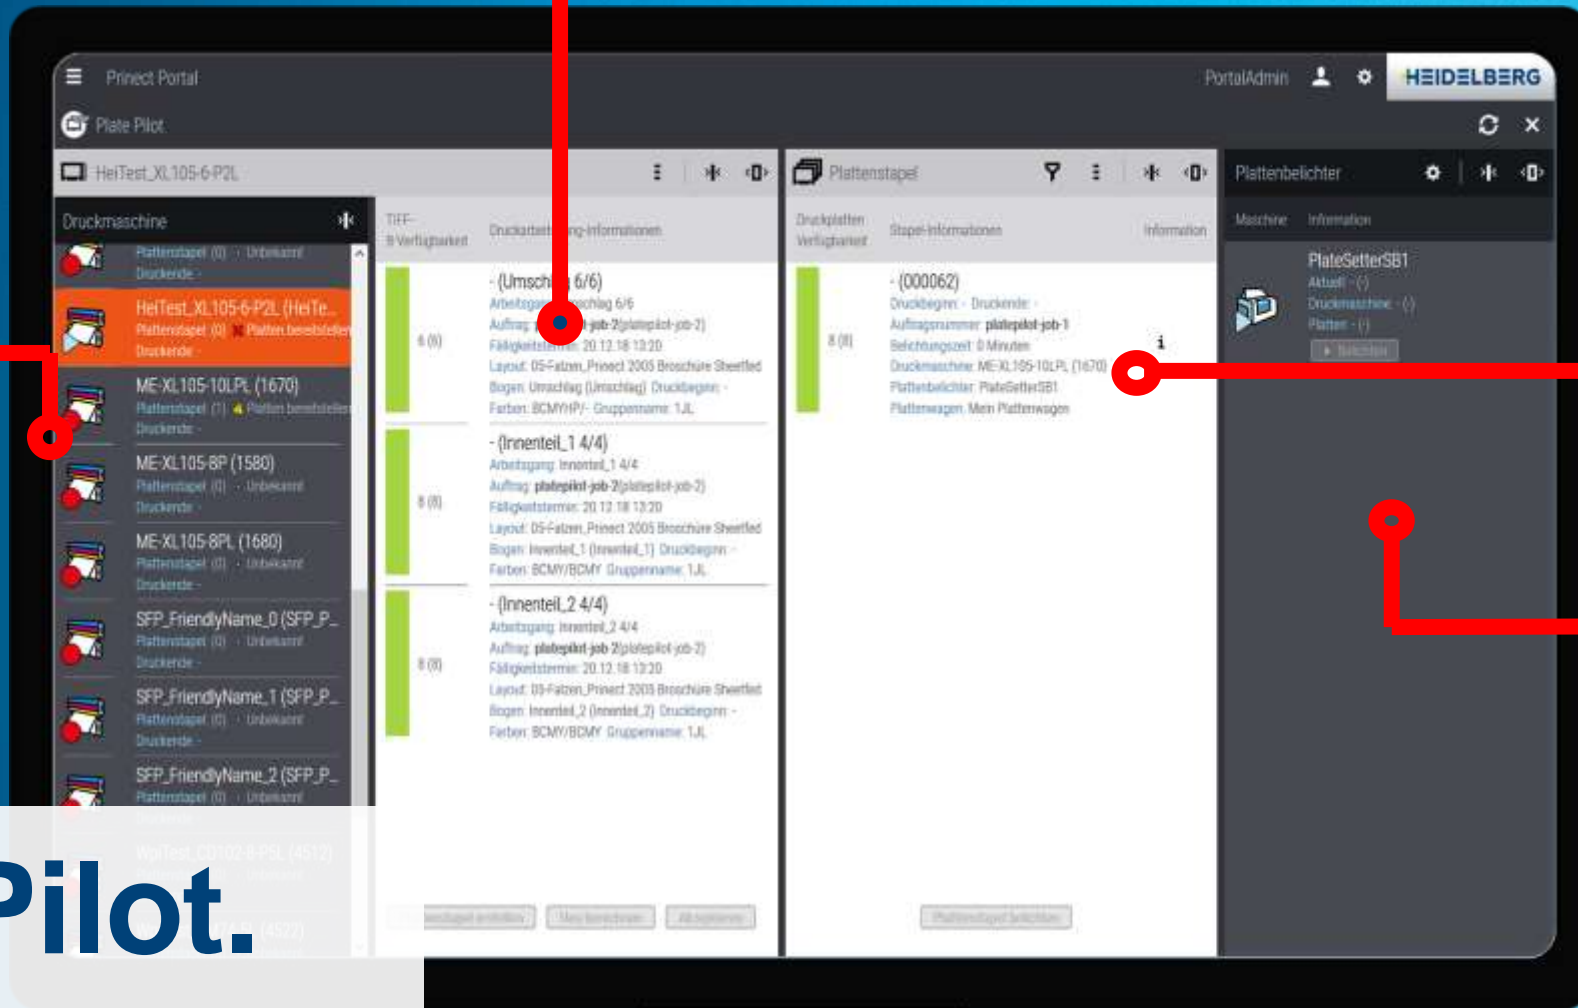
Prinect Portal
PortalAdmin
HEIDELBERG
Plate Pilot
HeiTest_XL105-6-P2L
Plattenstapel
Plattenbelichter
Druckmaschine
Plattenstapel (0) · Unbekannt
Druckende -
HeiTest_XL105-6-P2L (HeiTe...
Plattenstapel (0) Platten bereitstellen
Druckende -
ME-XL105-10LPL (1670)
Plattenstapel (1) Platten bereitstellen
Druckende -
ME-XL105-8P (1580)
Plattenstapel (0) · Unbekannt
Druckende -
ME-XL105-8PL (1680)
Plattenstapel (0) · Unbekannt
Druckende -
SFP_FriendlyName_0 (SFP_P...
Plattenstapel (0) · Unbekannt
Druckende -
SFP_FriendlyName_1 (SFP_P...
Plattenstapel (0) · Unbekannt
Druckende -
SFP_FriendlyName_2 (SFP_P...
Plattenstapel (0) · Unbekannt
Druckende -
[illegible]
TIFF-B Verfügbarkeit
Druckarbeitsgang-Informationen
- (Umschlag 6/6)
Arbeitsgang: Umschlag 6/6
Auftrag: platepilot-job-2(platepilot-job-2)
Fälligkeitstermin: 20.12.18 13:20
Layout: 05-Falzen_Prinect 2005 Broschüre Sheetfed
Bogen: Umschlag (Umschlag) Druckbeginn: -
Farben: BCMYHP/- Gruppenname: 1JL
6 (6)
- (Innenteil_1 4/4)
Arbeitsgang: Innenteil_1 4/4
Auftrag: platepilot-job-2(platepilot-job-2)
Fälligkeitstermin: 20.12.18 13:20
Layout: 05-Falzen_Prinect 2005 Broschüre Sheetfed
Bogen: Innenteil_1 (Innenteil_1) Druckbeginn: -
Farben: BCMY/BCMY Gruppenname: 1JL
8 (8)
- (Innenteil_2 4/4)
Arbeitsgang: Innenteil_2 4/4
Auftrag: platepilot-job-2(platepilot-job-2)
Fälligkeitstermin: 20.12.18 13:20
Layout: 05-Falzen_Prinect 2005 Broschüre Sheetfed
Bogen: Innenteil_2 (Innenteil_2) Druckbeginn: -
Farben: BCMY/BCMY Gruppenname: 1JL
8 (8)
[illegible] | Neu berechnen | Aktualisieren
Druckplatten Verfügbarkeit
Stapel-Informationen
Information
- (000062)
Druckbeginn: - Druckende: -
Auftragsnummer: platepilot-job-1
Belichtungszeit: 0 Minuten
Druckmaschine: ME-XL105-10LPL (1670)
Plattenbelichter: PlateSetterSB1
Plattenwagen: Mein Plattenwagen
8 (8)
Plattenstapel belichten
Maschine
Information
PlateSetterSB1
Aktuell: - (-)
Druckmaschine: - (-)
Platten: - (-)
Belichten
Pilot.